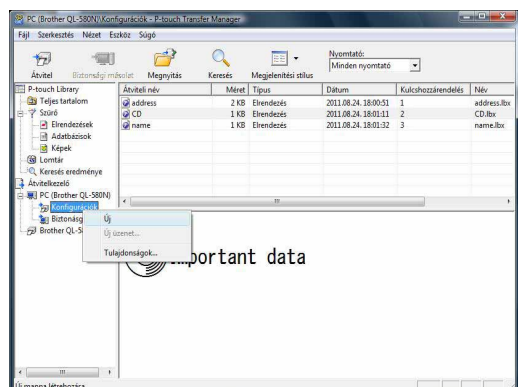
PC (Brother QL-580N)\Konfigurációk - P-touch Transfer Manager

Fájl Szerkesztés Nézet Eszköz Súgó

Átvitel Biztonsági másolat Megnyitás Keresés Megjelenítési stílus

Nyomtató:
Minden nyomtató

P-touch Library
Teljes tartalom
Szűrő
Elrendezések
Adatbázisok
Képek
Lomtár
Keresés eredménye
Átvitelkezelő
PC (Brother QL-580N)
Konfigurációk
Biztonság
Brother QL-5

| Átviteli név | Méret | Típus | Dátum | Kulcshozzárendelés | Név |
|---|---|---|---|---|---|
| address | 2 KB | Elrendezés | 2011.08.24. 18:00:51 | 1 | address.lbx |
| CD | 1 KB | Elrendezés | 2011.08.24. 18:01:11 | 2 | CD.lbx |
| name | 1 KB | Elrendezés | 2011.08.24. 18:01:32 | 3 | name.lbx |

Új
Új üzenet...
Tulajdonságok...

Important data

Új mappa létrehozása